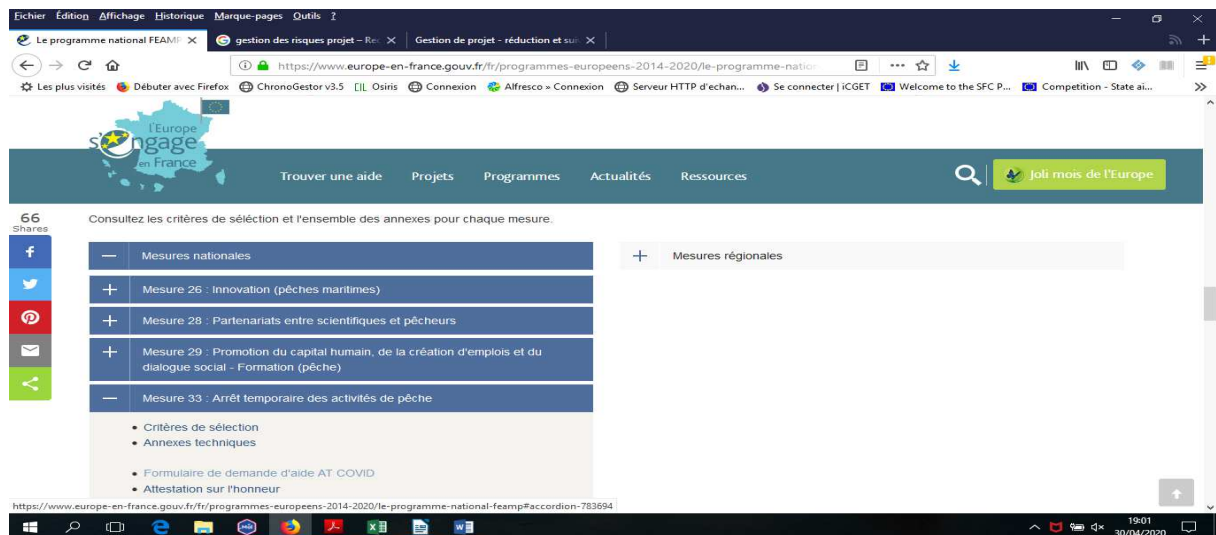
Fichier Édition Affichage Historique Marque-pages Outils ?

Le programme national FEAMP ×
gestion des risques projet – Re ×
Gestion de projet - réduction et su ×
+

https://www.europe-en-france.gouv.fr/fr/programmes-europeens-2014-2020/le-programme-natio

Les plus visités Débuter avec Firefox ChronoGestor v3.5 Osiris Connexion Alfresco » Connexion Serveur HTTP d'echan... Se connecter | iCGET Welcome to the SFC P... Competition - State ai...

L'Europe s'engage en France

Trouver une aide Projets Programmes Actualités Ressources

Joli mois de l'Europe

66 Shares

Consultez les critères de séléction et l'ensemble des annexes pour chaque mesure.

— Mesures nationales

+ Mesures régionales

+ Mesure 26 : Innovation (pêches maritimes)

+ Mesure 28 : Partenariats entre scientifiques et pêcheurs

+ Mesure 29 : Promotion du capital humain, de la création d'emplois et du dialogue social - Formation (pêche)

— Mesure 33 : Arrêt temporaire des activités de pêche

• Critères de sélection
• Annexes techniques

• Formulaire de demande d'aide AT COVID
• Attestation sur l'honneur

https://www.europe-en-france.gouv.fr/fr/programmes-europeens-2014-2020/le-programme-national-feamp#accordion-783694

19:01
30/04/2020